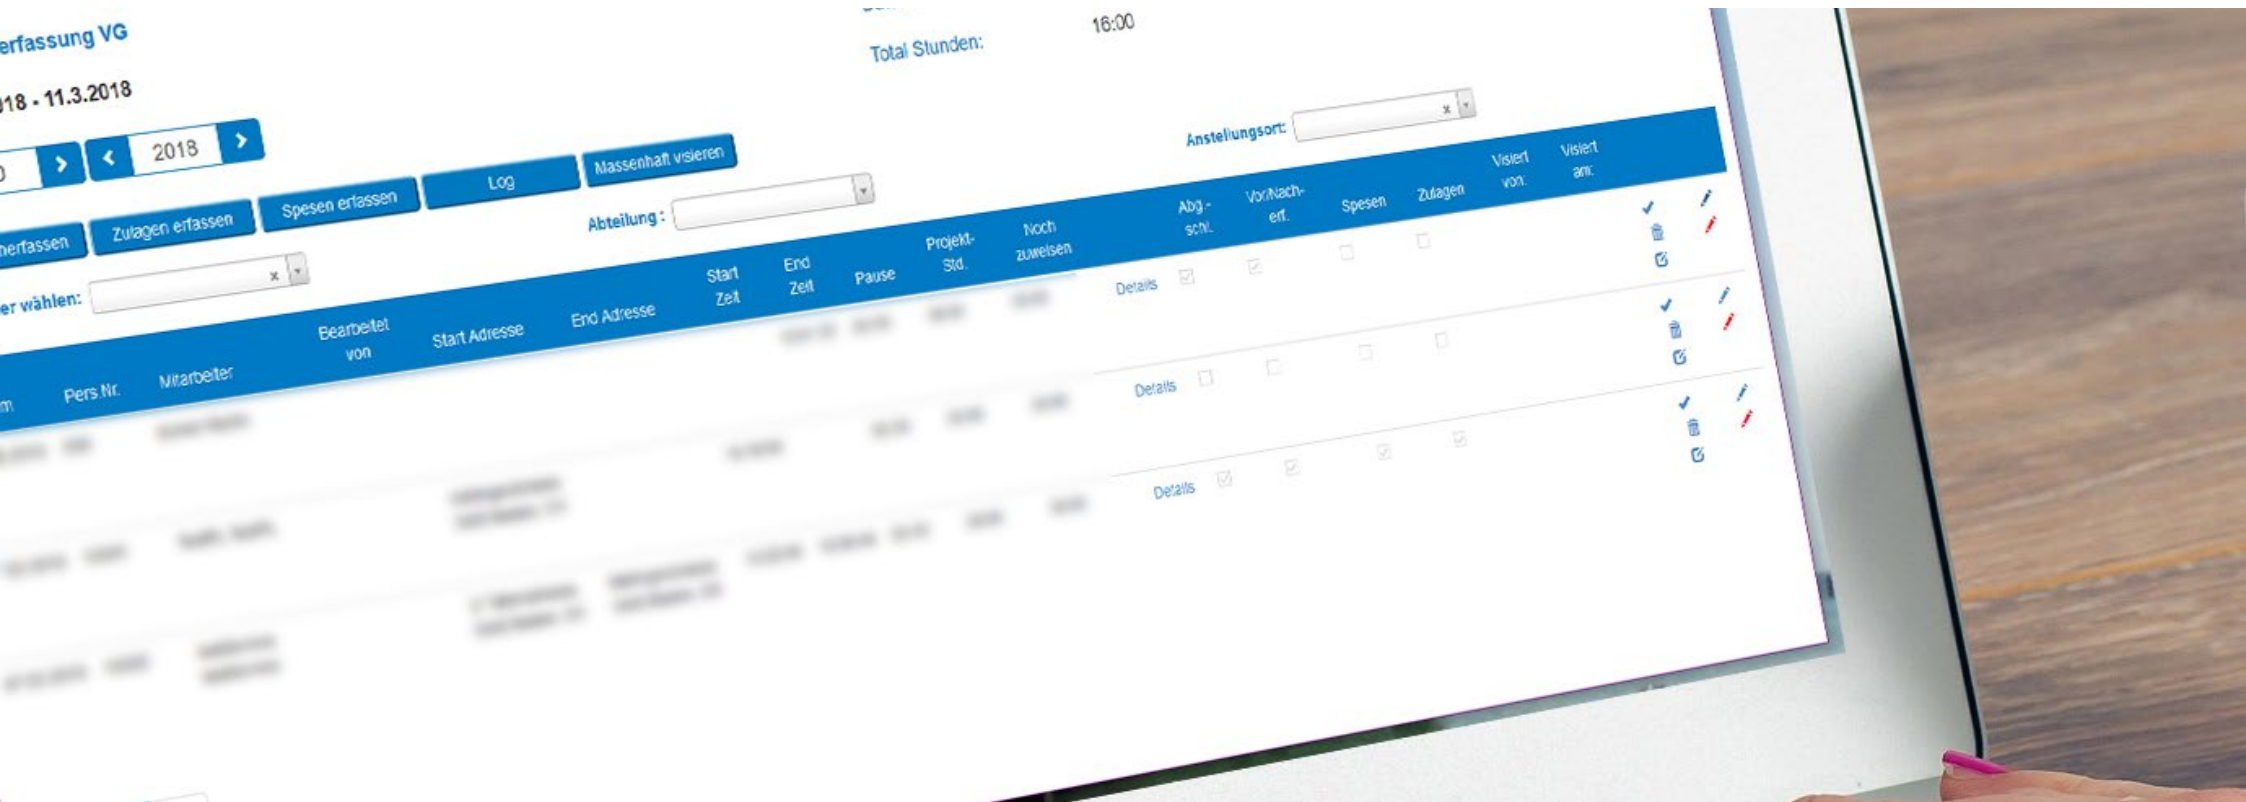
erfassung VG

18 - 11.3.2018

Total Stunden: 16:00

2018

Log

Massenhaft visieren

erfassen

Zulagen erfassen

Spesen erfassen

Abteilung :

Anstellungsort:

er wählen:

| m | Pers Nr. | Mitarbeiter | Bearbeitet von | Start Adresse | End Adresse | Start Zeit | End Zeit | Pause | Projekt-Std. | Noch zuweisen | | Abg.-schl. | Vor/Nach-erf. | Spesen | Zulagen | Visiert von: | Visiert am: |
|---|---|---|---|---|---|---|---|---|---|---|---|---|---|---|---|---|---|
| | | | | | | | | | | | Details | | | | | | |
| | | | | | | | | | | | Details | | | | | | |
| | | | | | | | | | | | Details | | | | | | |